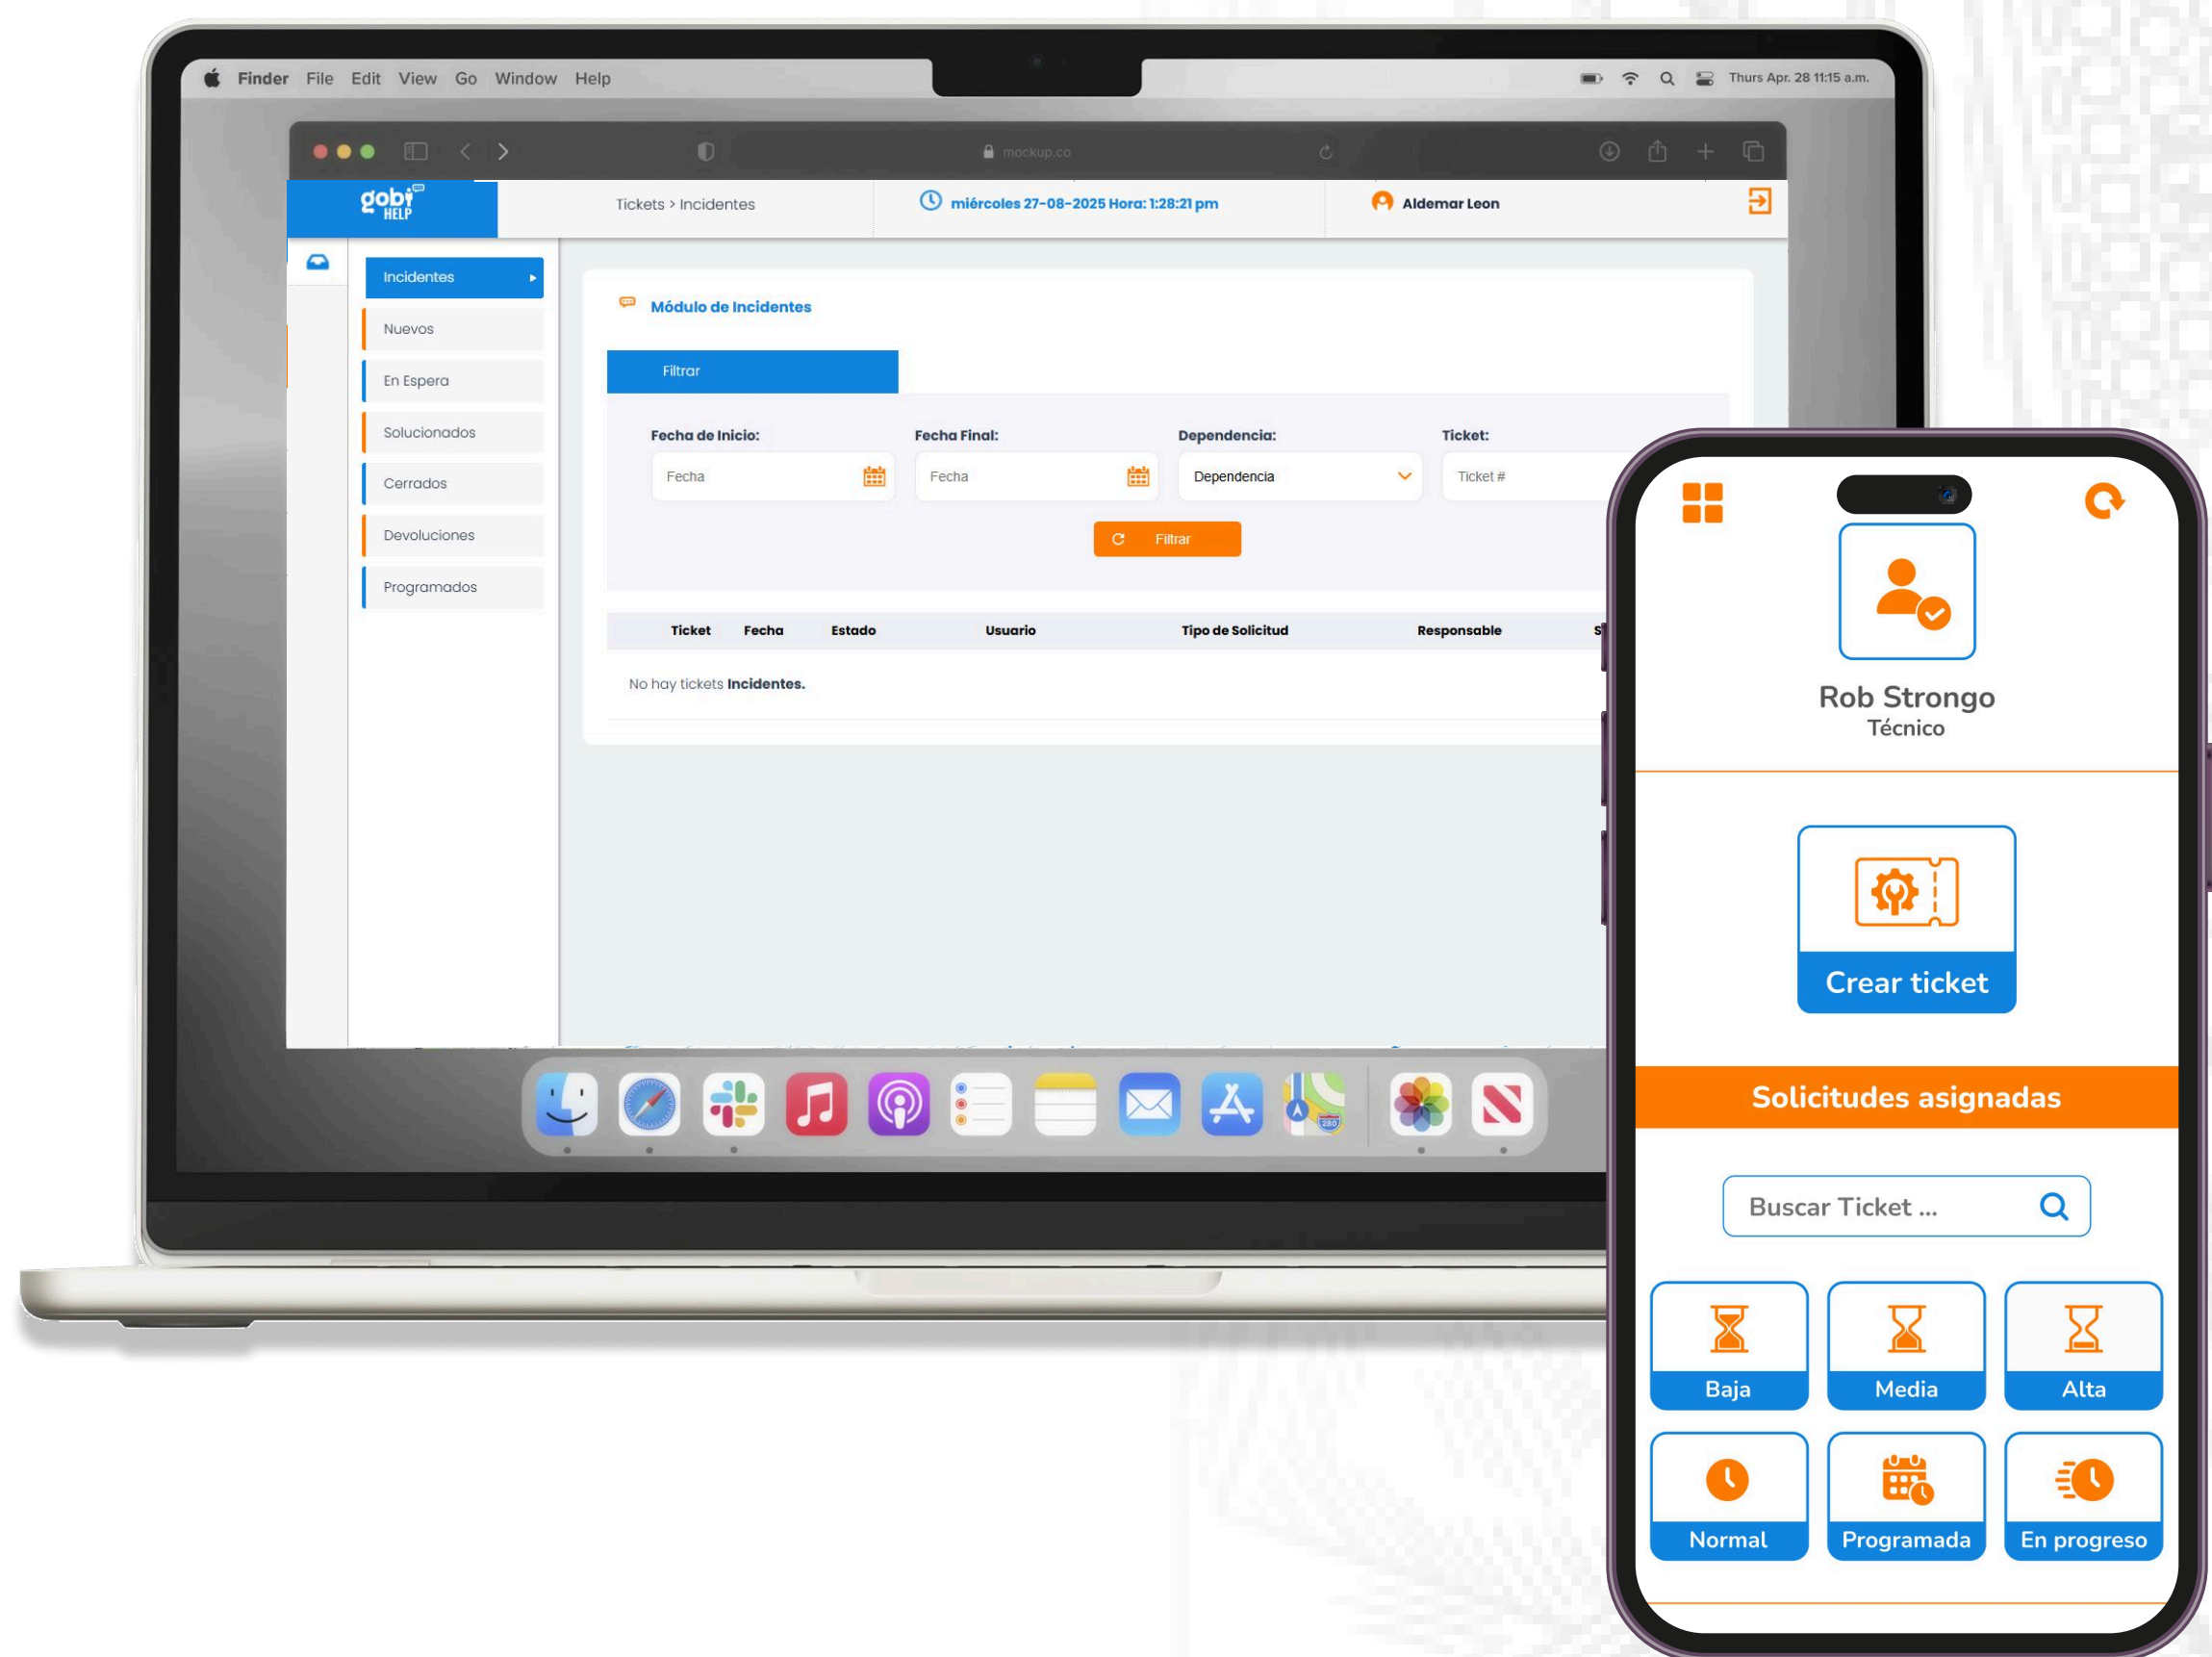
Finder File Edit View Go Window Help

Thurs Apr. 28 11:15 a.m.

mockup.co

gobi HELP

Tickets > Incidentes

miércoles 27-08-2025 Hora: 1:28:21 pm

Aldemar Leon

Incidentes

Nuevos

En Espera

Solucionados

Cerrados

Devoluciones

Programados

Módulo de Incidentes

Filtrar

Fecha de Inicio:
Fecha

Fecha Final:
Fecha

Dependencia:
Dependencia

Ticket:
Ticket #

Filtrar

| Ticket | Fecha | Estado | Usuario | Tipo de Solicitud | Responsable | S |
|---|---|---|---|---|---|---|

No hay tickets **Incidentes.**

Rob Strongo
Técnico

Crear ticket

Solicitudes asignadas

Buscar Ticket ...

Baja

Media

Alta

Normal

Programada

En progreso